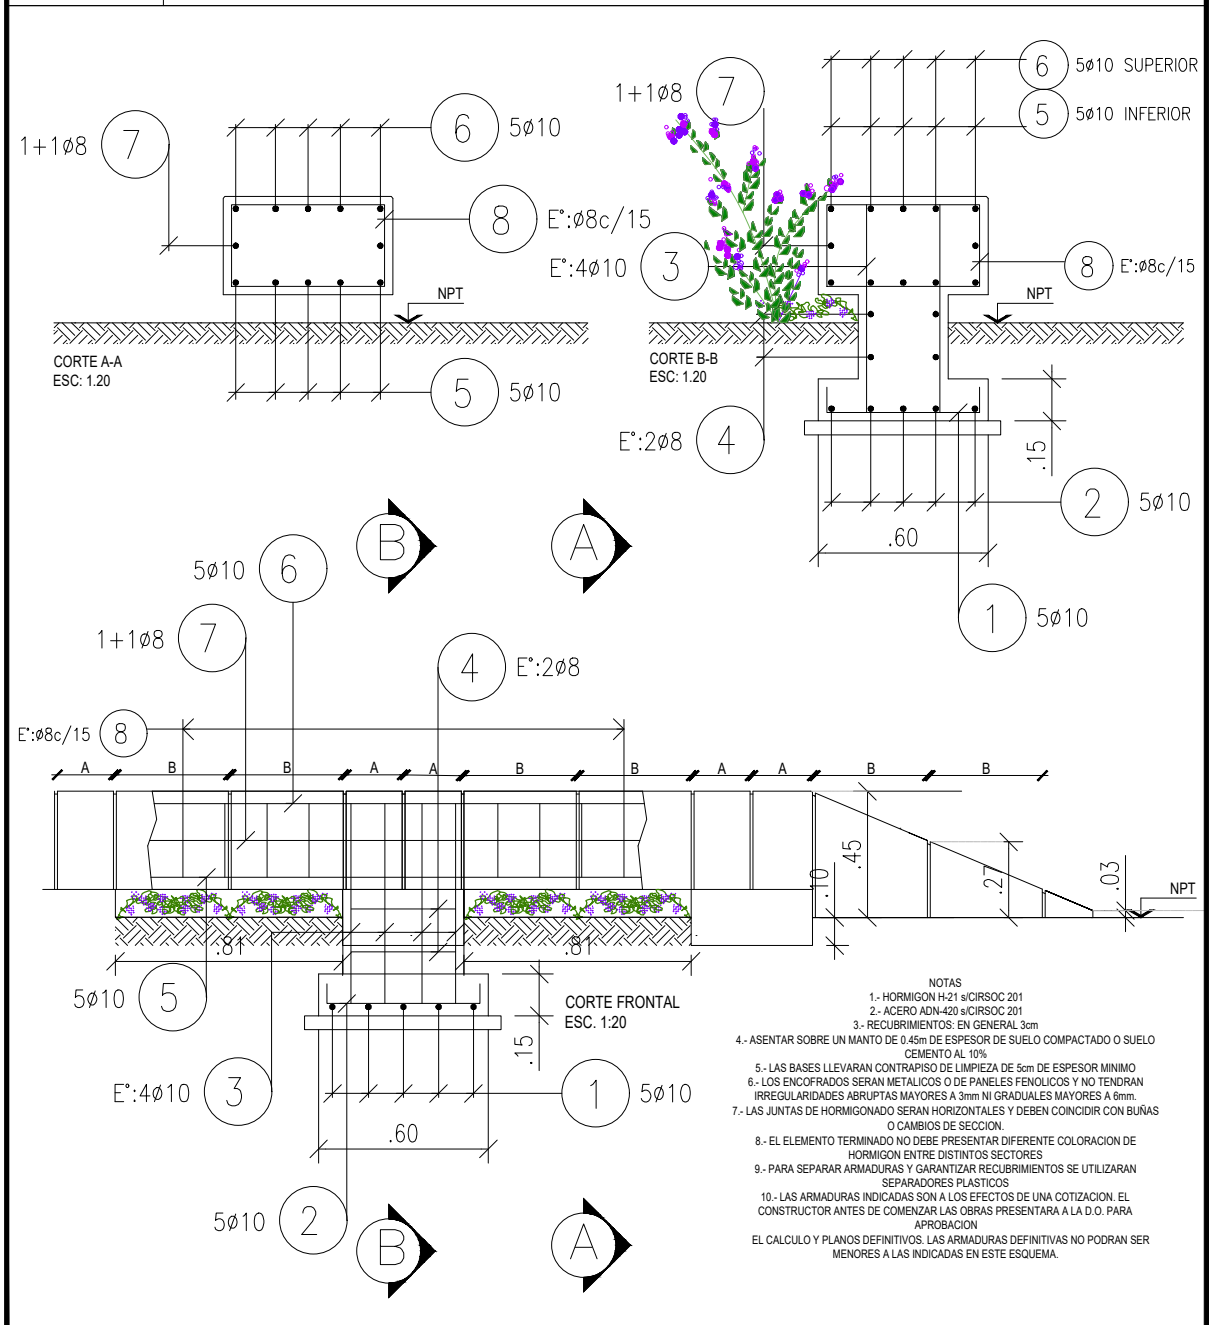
1+1ø8 7
6 5ø10
8 E°:ø8c/15
NPT
CORTE A-A
ESC: 1.20
5 5ø10

1+1ø8 7
6 5ø10 SUPERIOR
5 5ø10 INFERIOR
E°:4ø10 3
8 E°:ø8c/15
NPT
CORTE B-B
ESC: 1.20
E°:2ø8 4
.15
2 5ø10
.60
1 5ø10

B A

5ø10 6
1+1ø8 7
4 E°:2ø8
E°:ø8c/15 8
A B B A A B B A A B B
.45
.10
.27
.03
NPT
.81
.81
5ø10 5
CORTE FRONTAL
ESC. 1:20
.15
E°:4ø10 3
1 5ø10
.60
5ø10 2
B A

NOTAS
1.- HORMIGON H-21 s/CIRSOC 201
2.- ACERO ADN-420 s/CIRSOC 201
3.- RECUBRIMIENTOS: EN GENERAL 3cm
4.- ASENTAR SOBRE UN MANTO DE 0.45m DE ESPESOR DE SUELO COMPACTADO O SUELO CEMENTO AL 10%
5.- LAS BASES LLEVARAN CONTRAPISO DE LIMPIEZA DE 5cm DE ESPESOR MINIMO
6.- LOS ENCOFRADOS SERAN METALICOS O DE PANELES FENOLICOS Y NO TENDRAN IRREGULARIDADES ABRUPTAS MAYORES A 3mm NI GRADUALES MAYORES A 6mm.
7.- LAS JUNTAS DE HORMIGONADO SERAN HORIZONTALES Y DEBEN COINCIDIR CON BUÑAS O CAMBIOS DE SECCION.
8.- EL ELEMENTO TERMINADO NO DEBE PRESENTAR DIFERENTE COLORACION DE HORMIGON ENTRE DISTINTOS SECTORES
9.- PARA SEPARAR ARMADURAS Y GARANTIZAR RECUBRIMIENTOS SE UTILIZARAN SEPARADORES PLASTICOS
10.- LAS ARMADURAS INDICADAS SON A LOS EFECTOS DE UNA COTIZACION. EL CONSTRUCTOR ANTES DE COMENZAR LAS OBRAS PRESENTARA A LA D.O. PARA APROBACION
EL CALCULO Y PLANOS DEFINITIVOS. LAS ARMADURAS DEFINITIVAS NO PODRAN SER MENORES A LAS INDICADAS EN ESTE ESQUEMA.